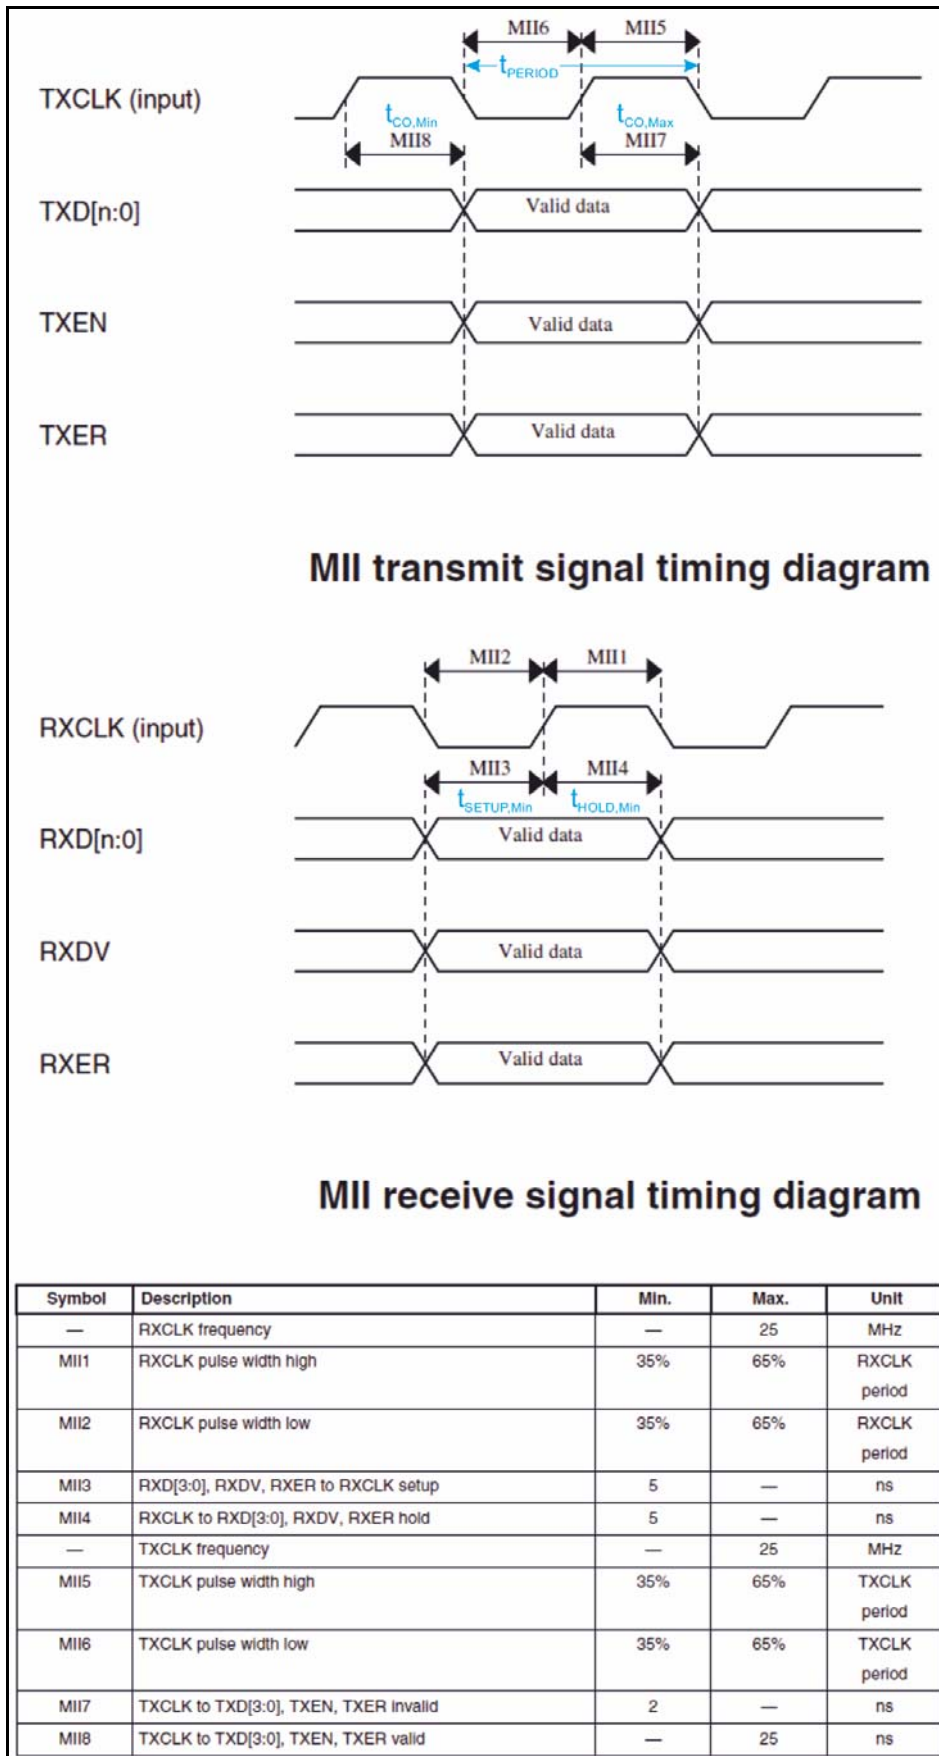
MII6 MII5

$t_{PERIOD}$

TXCLK (input)

$t_{CO,Min}$
MII8

$t_{CO,Max}$
MII7

TXD[n:0]
Valid data

TXEN
Valid data

TXER
Valid data

MII transmit signal timing diagram

MII2 MII1

RXCLK (input)

MII3 MII4

$t_{SETUP,Min}$ $t_{HOLD,Min}$

RXD[n:0]
Valid data

RXDV
Valid data

RXER
Valid data

MII receive signal timing diagram

| Symbol | Description | Min. | Max. | Unit |
|---|---|---|---|---|
| — | RXCLK frequency | — | 25 | MHz |
| MII1 | RXCLK pulse width high | 35% | 65% | RXCLK period |
| MII2 | RXCLK pulse width low | 35% | 65% | RXCLK period |
| MII3 | RXD[3:0], RXDV, RXER to RXCLK setup | 5 | — | ns |
| MII4 | RXCLK to RXD[3:0], RXDV, RXER hold | 5 | — | ns |
| — | TXCLK frequency | — | 25 | MHz |
| MII5 | TXCLK pulse width high | 35% | 65% | TXCLK period |
| MII6 | TXCLK pulse width low | 35% | 65% | TXCLK period |
| MII7 | TXCLK to TXD[3:0], TXEN, TXER invalid | 2 | — | ns |
| MII8 | TXCLK to TXD[3:0], TXEN, TXER valid | — | 25 | ns |